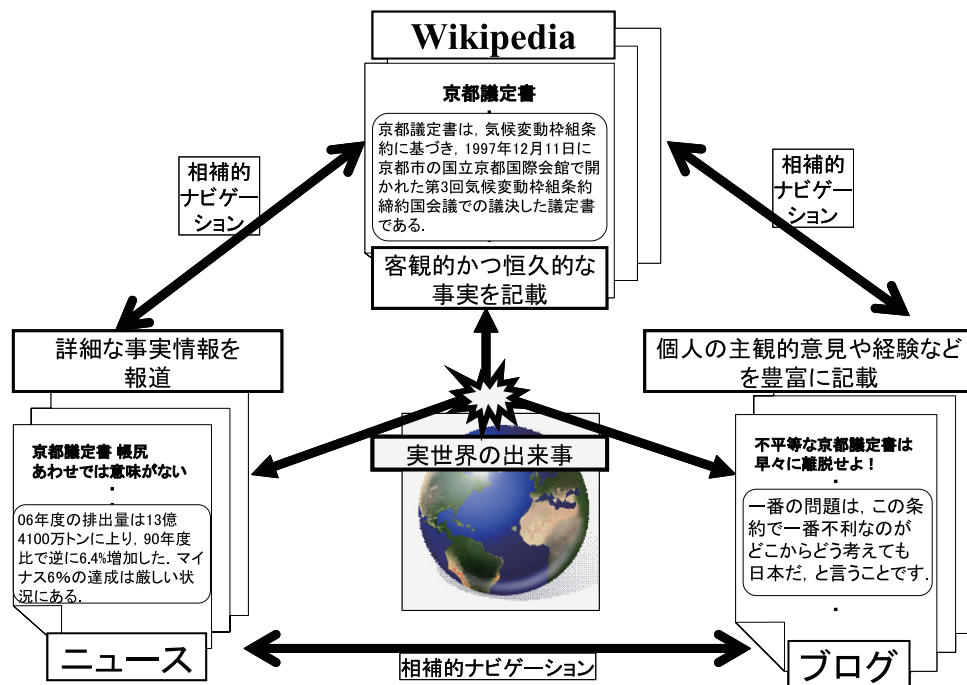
Wikipedia

京都議定書
・
京都議定書は，気候変動枠組条約に基づき，1997年12月11日に京都市の国立京都国際会館で開かれた第3回気候変動枠組条約締約国会議での議決した議定書である．

客観的かつ恒久的な事実を記載

相補的ナビゲーション

相補的ナビゲーション

詳細な事実情報を報道

個人の主観的意見や経験などを豊富に記載

京都議定書 帳尻あわせでは意味がない
・
06年度の排出量は13億4100万トンに上り，90年度比で逆に6.4%増加した．マイナス6%の達成は厳しい状況にある．

実世界の出来事

不平等な京都議定書は早々に離脱せよ！
・
一番の問題は，この条約で一番不利なのがどこからどう考えても日本だ，と言うことです．
・

ニュース

相補的ナビゲーション

ブログ